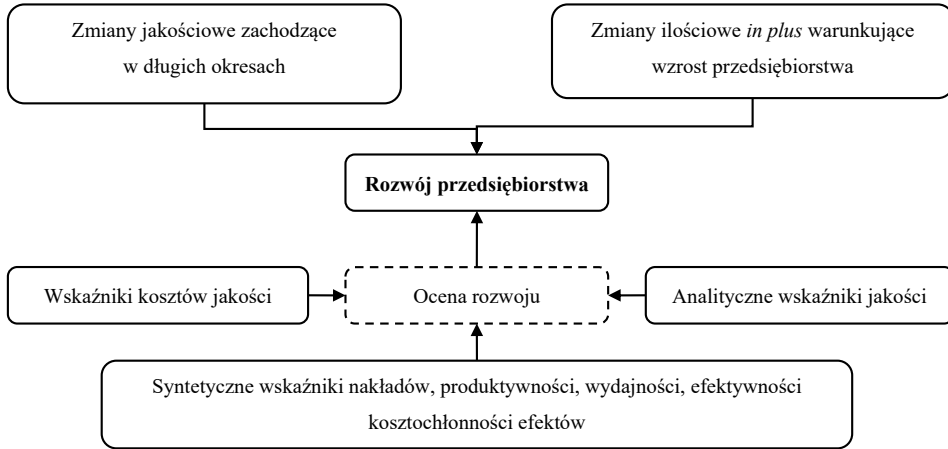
Zmiany jakościowe zachodzące w długich okresach

Zmiany ilościowe *in plus* warunkujące wzrost przedsiębiorstwa

**Rozwój przedsiębiorstwa**

Wskaźniki kosztów jakości

Ocena rozwoju

Analityczne wskaźniki jakości

Syntetyczne wskaźniki nakładów, produktywności, wydajności, efektywności kosztochłonności efektów